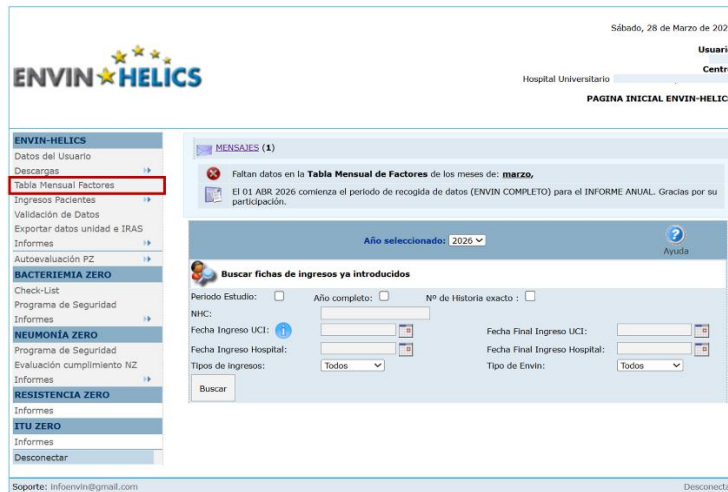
Sábado, 28 de Marzo de 202

Usuari

Centr

Hospital Universitario

PAGINA INICIAL ENVIN-HELIC

ENVIN★HELICS

ENVIN-HELICS
Datos del Usuario
Descargas
Tabla Mensual Factores
Ingresos Pacientes
Validación de Datos
Exportar datos unidad e IRAS
Informes
Autoevaluación PZ
BACTERIEMIA ZERO
Check-List
Programa de Seguridad
Informes
NEUMONÍA ZERO
Programa de Seguridad
Evaluación cumplimiento NZ
Informes
RESISTENCIA ZERO
Informes
ITU ZERO
Informes
Desconectar

MENSAJES (1)

Faltan datos en la Tabla Mensual de Factores de los meses de: marzo,

El 01 ABR 2026 comienza el periodo de recogida de datos (ENVIN COMPLETO) para el INFORME ANUAL. Gracias por su participación.

Año seleccionado: 2026

Ayuda

Buscar fichas de ingresos ya introducidos

Periodo Estudio:
Año completo:
Nº de Historia exacto :
NHC:
Fecha Ingreso UCI:
Fecha Final Ingreso UCI:
Fecha Ingreso Hospital:
Fecha Final Ingreso Hospital:
Tipos de Ingresos: Todos
Tipo de Envin: Todos
Buscar

Soporte: infoenvin@gmail.com

Desconecta